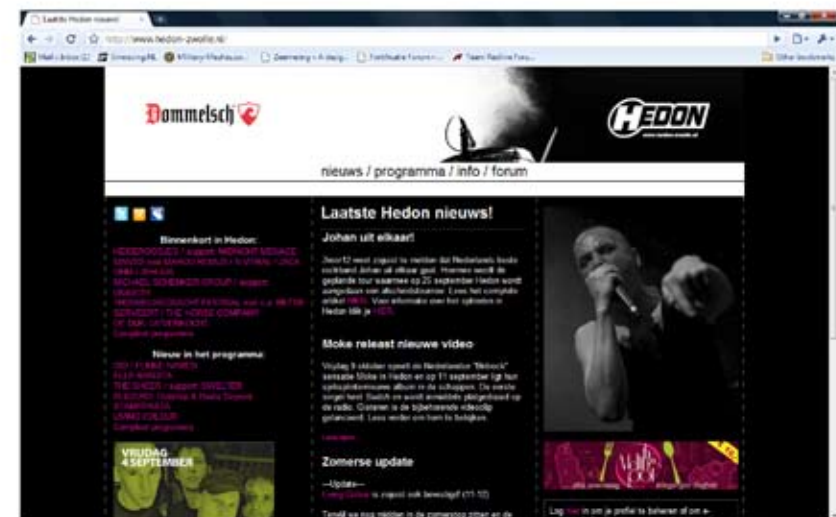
Laatste Hedon nieuws!

http://www.hedon-zwolle.nl/

Dommelsch

HEDON

nieuws / programma / info / forum

Binnenkort in Hedon:

Nieuw in het programma:

Laatste Hedon nieuws!

Johan uit elkaar!

Moke releast nieuwe video

Zomerse update

VRIJDAG
4 SEPTEMBER